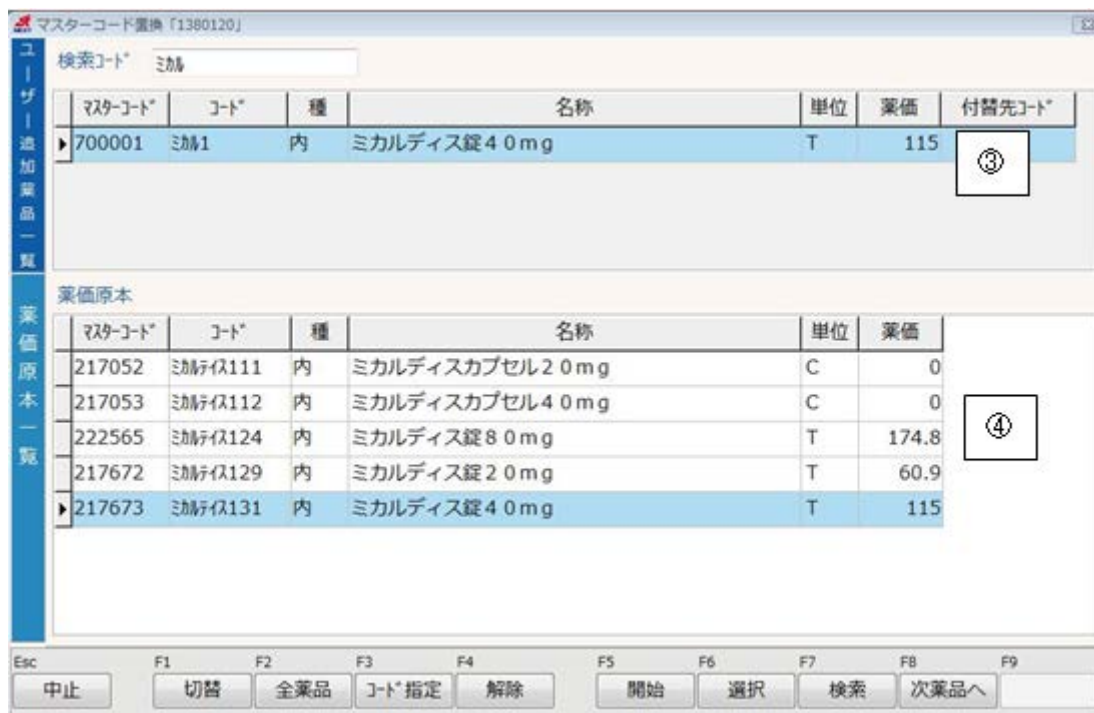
マスターコード置換「1380120」

ユーザー追加薬品一覧

検索ｺｰﾄﾞ ﾐｶﾙ

| ﾏｽﾀｰｺｰﾄﾞ | ｺｰﾄﾞ | 種 | 名称 | 単位 | 薬価 | 付替先ｺｰﾄﾞ |
|---|---|---|---|---|---|---|
| 700001 | ﾐｶﾙ1 | 内 | ミカルディス錠４０ｍｇ | T | 115 | |

③

薬価原本一覧

薬価原本

| ﾏｽﾀｰｺｰﾄﾞ | ｺｰﾄﾞ | 種 | 名称 | 単位 | 薬価 |
|---|---|---|---|---|---|
| 217052 | ﾐｶﾙﾃﾞｨｽ111 | 内 | ミカルディスカプセル２０ｍｇ | C | 0 |
| 217053 | ﾐｶﾙﾃﾞｨｽ112 | 内 | ミカルディスカプセル４０ｍｇ | C | 0 |
| 222565 | ﾐｶﾙﾃﾞｨｽ124 | 内 | ミカルディス錠８０ｍｇ | T | 174.8 |
| 217672 | ﾐｶﾙﾃﾞｨｽ129 | 内 | ミカルディス錠２０ｍｇ | T | 60.9 |
| 217673 | ﾐｶﾙﾃﾞｨｽ131 | 内 | ミカルディス錠４０ｍｇ | T | 115 |

④

Esc 中止 F1 切替 F2 全薬品 F3 ｺｰﾄﾞ指定 F4 解除 F5 開始 F6 選択 F7 検索 F8 次薬品へ F9